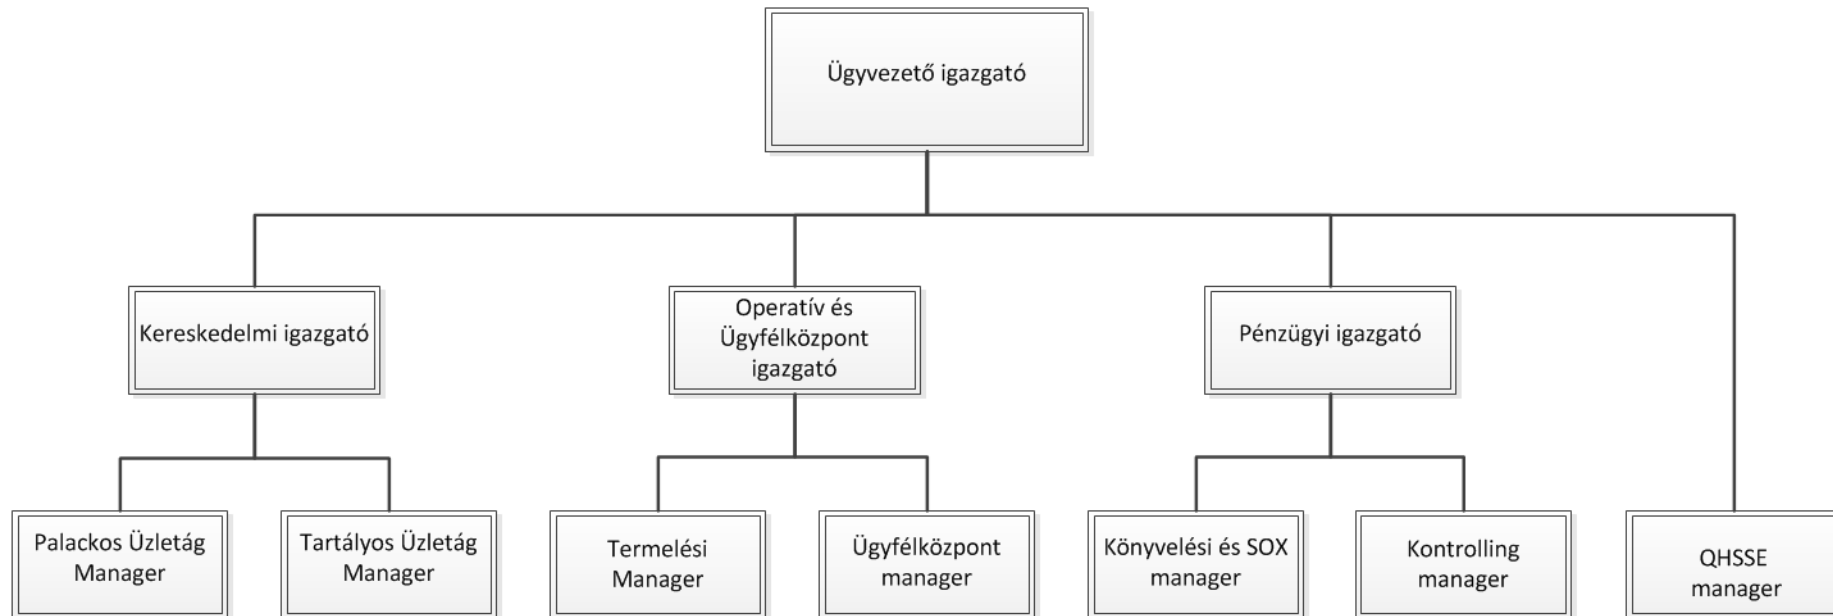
Ügyvezető igazgató

Kereskedelmi igazgató

Operatív és Ügyfélközpont igazgató

Pénzügyi igazgató

Palackos Üzletág Manager

Tartályos Üzletág Manager

Termelési Manager

Ügyfélközpont manager

Könyvelési és SOX manager

Kontrolling manager

QHSSE manager